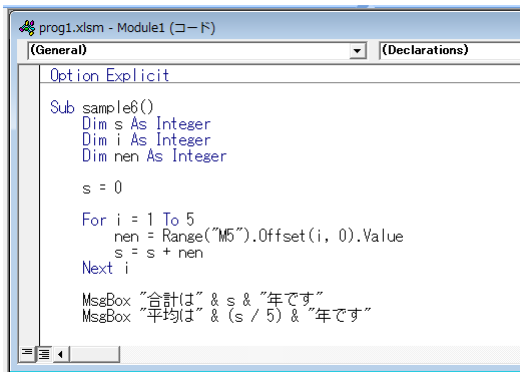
prog1.xlsm - Module1 (コード)

(General)

(Declarations)

Option Explicit

Sub sample6()
    Dim s As Integer
    Dim i As Integer
    Dim nen As Integer

    s = 0

    For i = 1 To 5
        nen = Range("M5").Offset(i, 0).Value
        s = s + nen
    Next i

    MsgBox "合計は" & s & "年です"
    MsgBox "平均は" & (s / 5) & "年です"